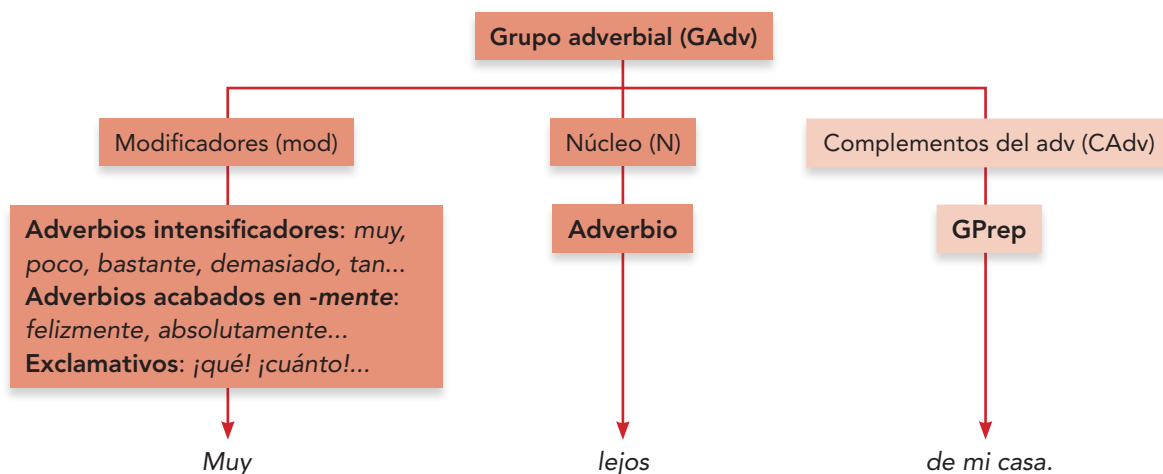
Grupo adverbial (GAdv)

Modificadores (mod)

Núcleo (N)

Complementos del adv (CAdv)

Adverbios intensificadores: muy, poco, bastante, demasiado, tan...
Adverbios acabados en -mente: felizmente, absolutamente...
Exclamativos: ¡qué! ¡cuánto!...

Adverbio

GPrep

Muy

lejos

de mi casa.